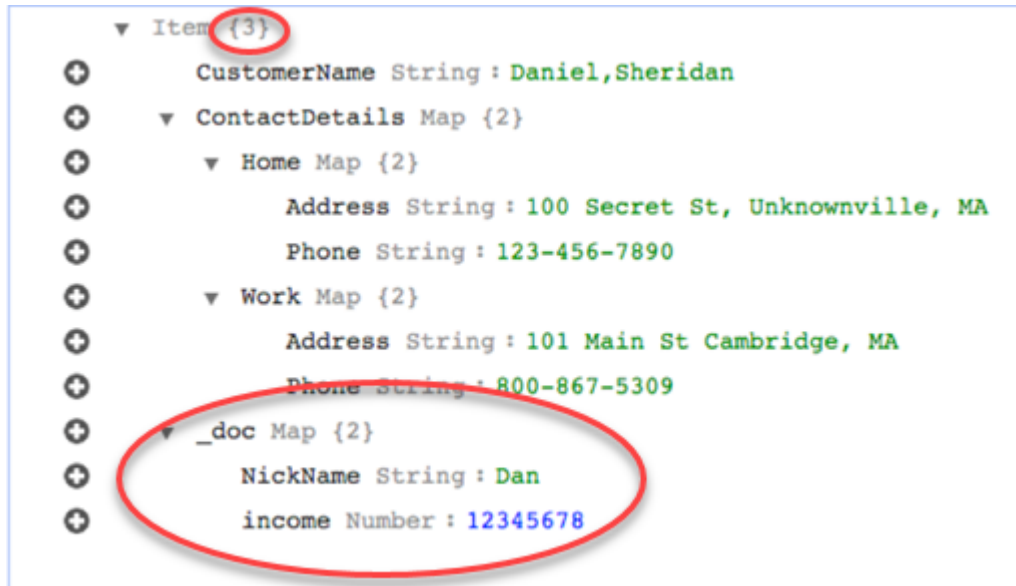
▼ Item {3}

CustomerName String : Daniel,Sheridan

▼ ContactDetails Map {2}

▼ Home Map {2}

Address String : 100 Secret St, Unknownville, MA

Phone String : 123-456-7890

▼ Work Map {2}

Address String : 101 Main St Cambridge, MA

Phone String : 800-867-5309

▼ _doc Map {2}

NickName String : Dan

income Number : 12345678